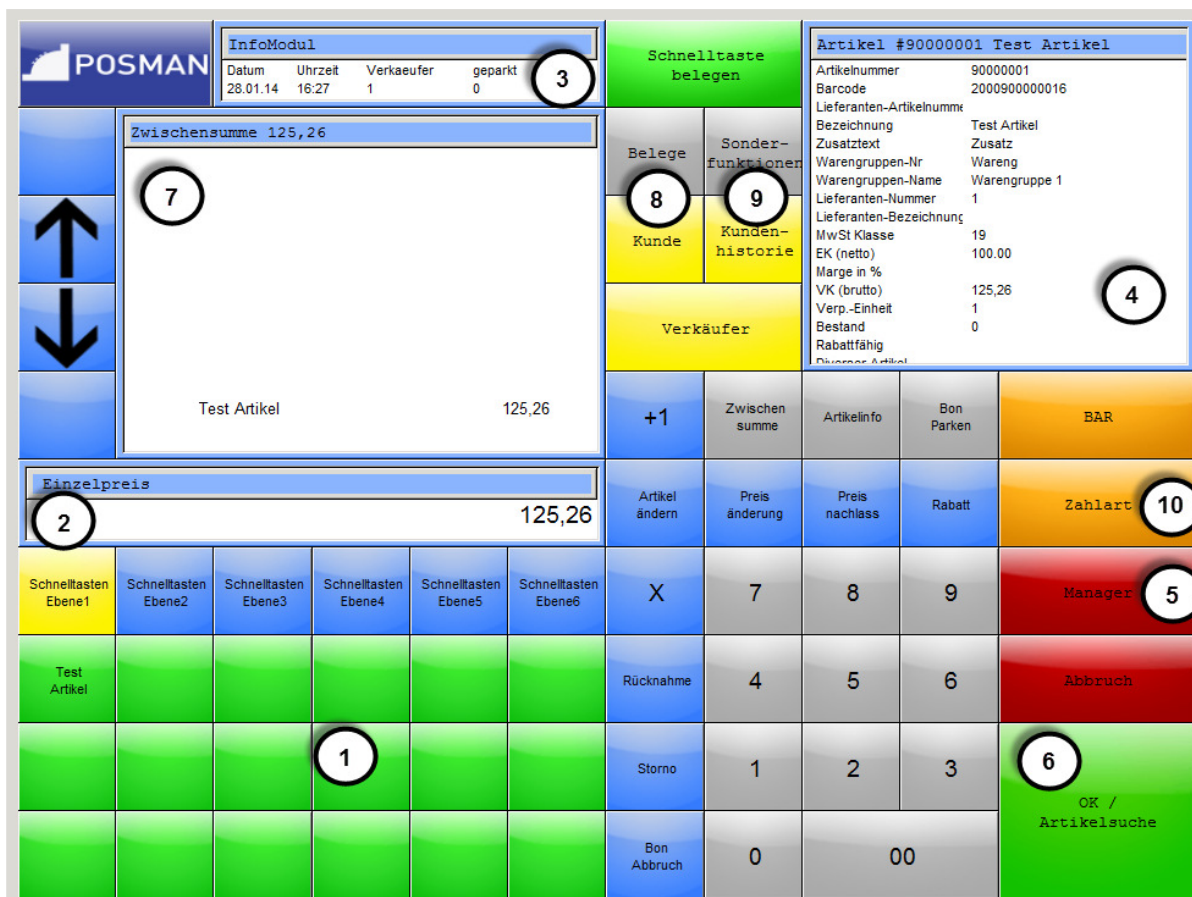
POSMAN

InfoModul

| Datum | Uhrzeit | Verkaeufer | geparkt |
|---|---|---|---|
| 28.01.14 | 16:27 | 1 | 0 |

3

Schnelltaste belegen

Artikel #90000001 Test Artikel

| | |
|---|---|
| Artikelnummer | 90000001 |
| Barcode | 2000900000016 |
| Lieferanten-Artikelnumme | |
| Bezeichnung | Test Artikel |
| Zusatztext | Zusatz |
| Warengruppen-Nr | Wareng |
| Warengruppen-Name | Warengruppe 1 |
| Lieferanten-Nummer | 1 |
| Lieferanten-Bezeichnung | |
| MwSt Klasse | 19 |
| EK (netto) | 100.00 |
| Marge in % | |
| VK (brutto) | 125,26 |
| Verp.-Einheit | 1 |
| Bestand | 0 |
| Rabattfähig | |
| Diverser Artikel | |

4

Zwischensumme 125,26

7

Test Artikel 125,26

Belege

Sonderfunktionen

8

9

Kunde

Kundenhistorie

Verkäufer

+1

Zwischen summe

Artikelinfo

Bon Parken

BAR

Einzelpreis

2

125,26

Artikel ändern

Preis änderung

Preis nachlass

Rabatt

Zahlart

10

Schnelltasten Ebene1

Schnelltasten Ebene2

Schnelltasten Ebene3

Schnelltasten Ebene4

Schnelltasten Ebene5

Schnelltasten Ebene6

X

7

8

9

Manager

5

Test Artikel

Rücknahme

4

5

6

Abbruch

1

Storno

1

2

3

6

OK / Artikelsuche

Bon Abbruch

0

00